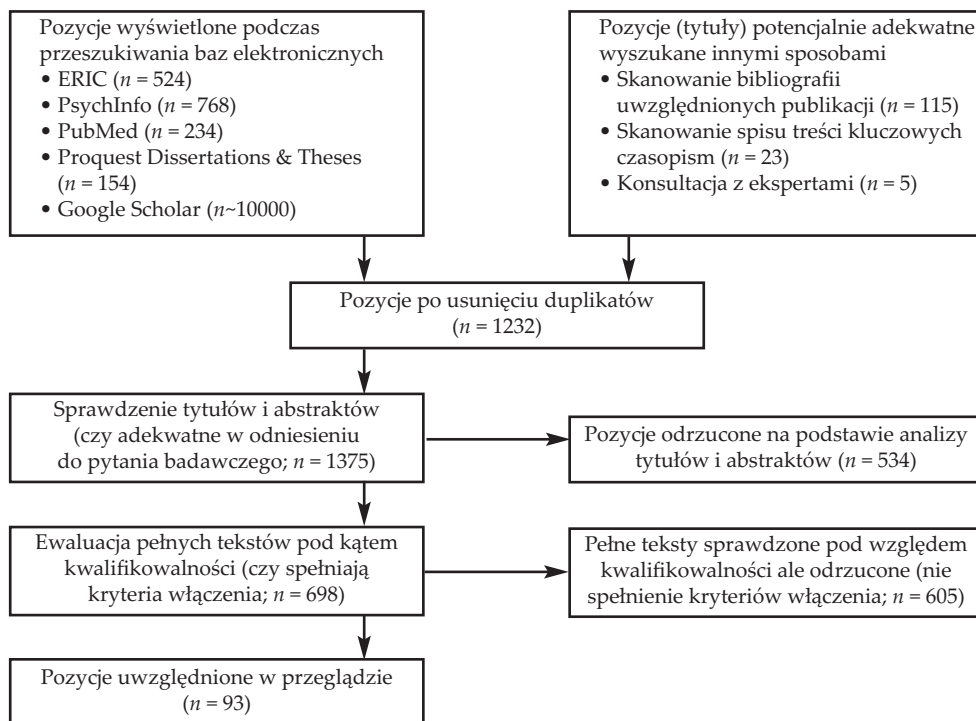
Pozycje wyświetlone podczas przeszukiwania baz elektronicznych
• ERIC ($n$ = 524)
• PsychInfo ($n$ = 768)
• PubMed ($n$ = 234)
• Proquest Dissertations & Theses ($n$ = 154)
• Google Scholar ($n$~10000)

Pozycje (tytuły) potencjalnie adekwatne wyszukane innymi sposobami
• Skanowanie bibliografii uwzględnionych publikacji ($n$ = 115)
• Skanowanie spisu treści kluczowych czasopism ($n$ = 23)
• Konsultacja z ekspertami ($n$ = 5)

Pozycje po usunięciu duplikatów ($n$ = 1232)

Sprawdzenie tytułów i abstraktów (czy adekwatne w odniesieniu do pytania badawczego; $n$ = 1375)

Pozycje odrzucone na podstawie analizy tytułów i abstraktów ($n$ = 534)

Ewaluacja pełnych tekstów pod kątem kwalifikowalności (czy spełniają kryteria włączenia; $n$ = 698)

Pełne teksty sprawdzone pod względem kwalifikowalności ale odrzucone (nie spełnienie kryteriów włączenia; $n$ = 605)

Pozycje uwzględnione w przeglądzie ($n$ = 93)